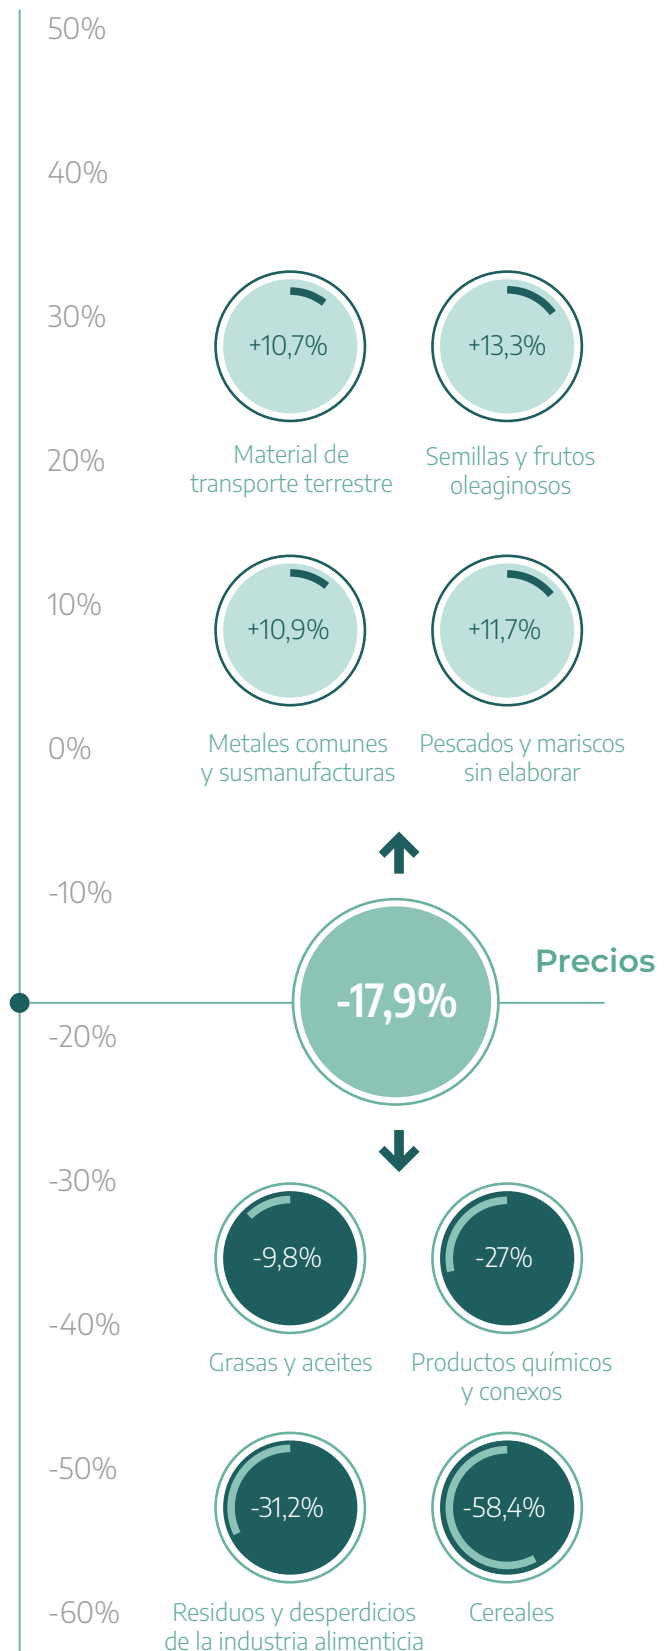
50%

40%

30%

+10,7%

Material de transporte terrestre

+13,3%

Semillas y frutos oleaginosos

20%

10%

+10,9%

Metales comunes y susmanufacturas

+11,7%

Pescados y mariscos sin elaborar

0%

-10%

-17,9%

Precios

-20%

-30%

-9,8%

Grasas y aceites

-27%

Productos químicos y conexos

-40%

-50%

-31,2%

Residuos y desperdicios de la industria alimenticia

-58,4%

Cereales

-60%